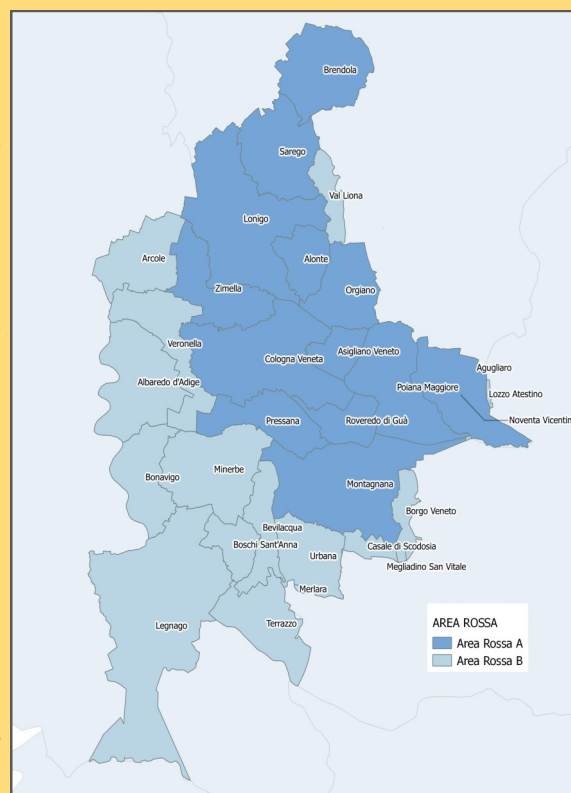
Brendola
Sarego
Val Liona
Lonigo
Alonte
Arcole
Zimella
Orgiano
Veronella
Cologna Veneta
Asigliano Veneto
Agugliaro
Albaredo d'Adige
Poiana Maggiore
Lozzo Atestino
Noventa Vicentin
Pressana
Roveredo di Guà
Bonavigo
Minerbe
Montagnana
Borgo Veneto
Bevilacqua
Boschi Sant'Anna
Urbana
Casale di Scodosia
Megliadino San Vitale
Merlara
Legnago
Terrazzo

AREA ROSSA
Area Rossa A
Area Rossa B